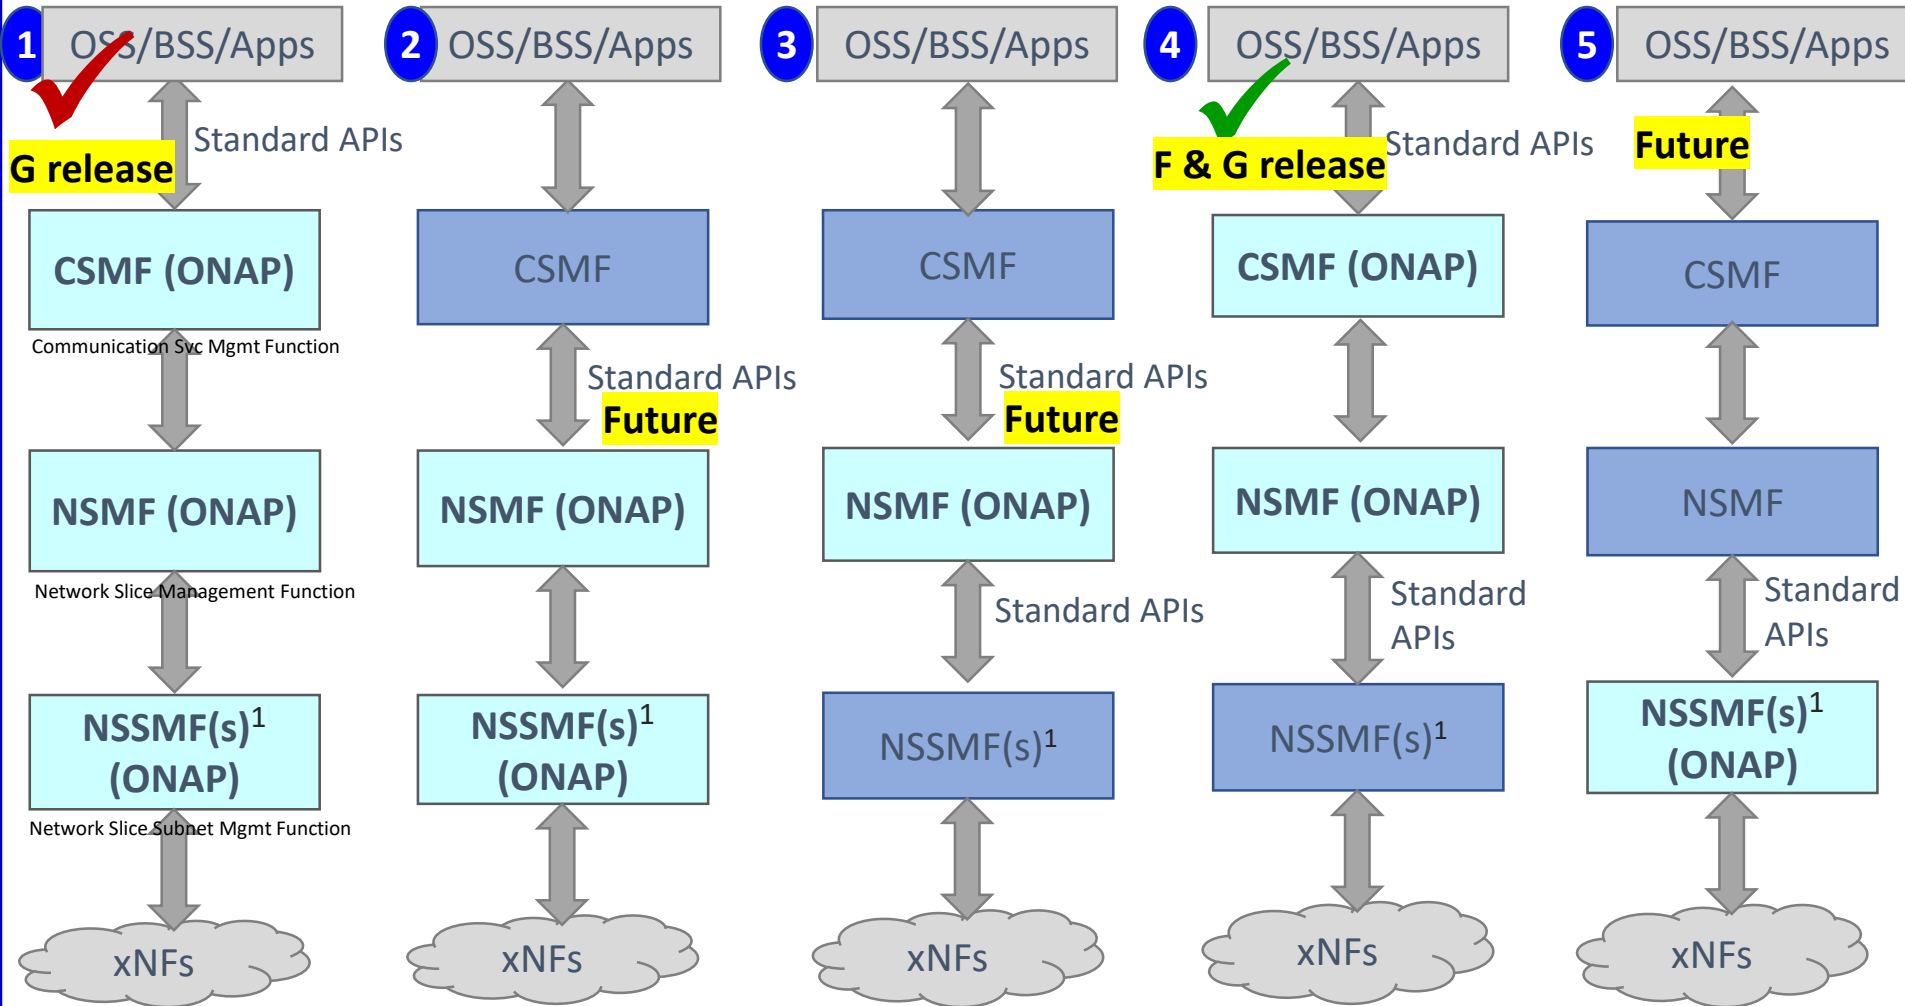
1 OSS/BSS/Apps

Standard APIs

G release

CSMF (ONAP)

Communication Svc Mgmt Function

NSMF (ONAP)

Network Slice Management Function

NSSMF(s)$^1$ (ONAP)

Network Slice Subnet Mgmt Function

xNFs

2 OSS/BSS/Apps

CSMF

Standard APIs

Future

NSMF (ONAP)

NSSMF(s)$^1$ (ONAP)

xNFs

3 OSS/BSS/Apps

CSMF

Standard APIs

Future

NSMF (ONAP)

Standard APIs

NSSMF(s)$^1$

xNFs

4 OSS/BSS/Apps

Standard APIs

F & G release

CSMF (ONAP)

NSMF (ONAP)

Standard APIs

NSSMF(s)$^1$

xNFs

5 OSS/BSS/Apps

Future

CSMF

NSMF

Standard APIs

NSSMF(s)$^1$ (ONAP)

xNFs